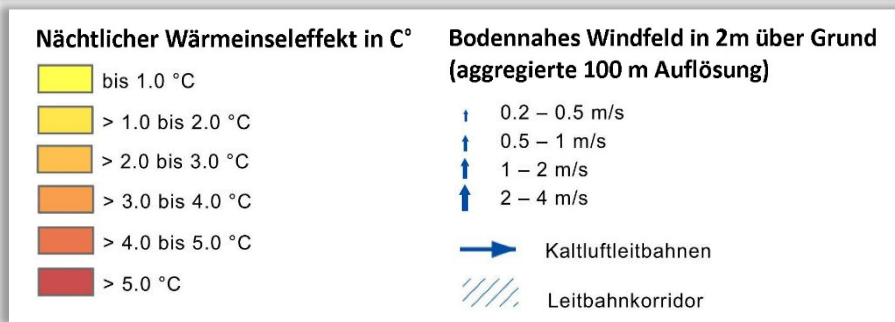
Nächtlicher Wärmeinseleffekt in C°

bis 1.0 °C

> 1.0 bis 2.0 °C

> 2.0 bis 3.0 °C

> 3.0 bis 4.0 °C

> 4.0 bis 5.0 °C

> 5.0 °C

Bodennahes Windfeld in 2m über Grund (aggregierte 100 m Auflösung)

0.2 – 0.5 m/s

0.5 – 1 m/s

1 – 2 m/s

2 – 4 m/s

Kaltluftleitbahnen

Leitbahnkorridor